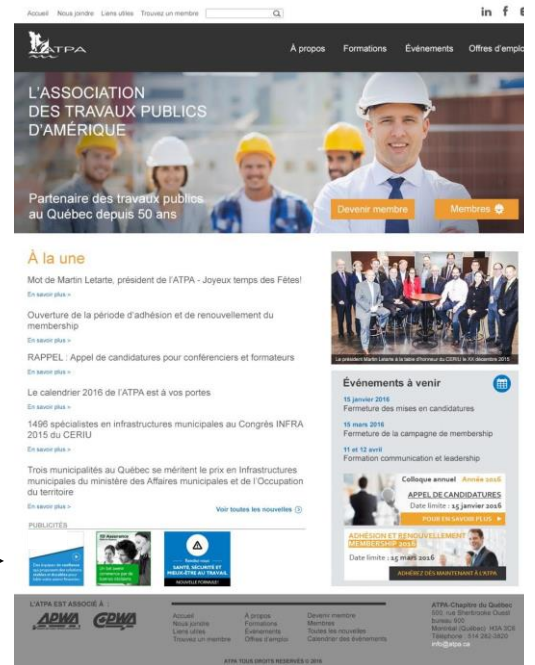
Accueil Nous joindre Liens utiles Trouvez un membre

ATPA

À propos Formations Événements Offres d'emplo

L'ASSOCIATION DES TRAVAUX PUBLICS D'AMÉRIQUE

Partenaire des travaux publics au Québec depuis 50 ans

Devenir membre

Membres

À la une

Mot de Martin Letarte, président de l'ATPA - Joyeux temps des Fêtes!

En savoir plus »

Ouverture de la période d'adhésion et de renouvellement du membership

En savoir plus »

RAPPEL : Appel de candidatures pour conférenciers et formateurs

En savoir plus »

Le calendrier 2016 de l'ATPA est à vos portes

En savoir plus »

1496 spécialistes en infrastructures municipales au Congrès INFRA 2015 du CERIU

En savoir plus »

Trois municipalités au Québec se méritent le prix en Infrastructures municipales du ministère des Affaires municipales et de l'Occupation du territoire

En savoir plus »

Voir toutes les nouvelles

PUBLICITÉS

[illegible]

SANTÉ, SÉCURITÉ ET MIEUX-ÊTRE AU TRAVAIL

NOUVELLE FORMULE!

Le président Martin Letarte à la table d'honneur du CERIU le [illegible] décembre 2015

Événements à venir

15 janvier 2016
Fermeture des mises en candidatures

15 mars 2016
Fermeture de la campagne de membership

11 et 12 avril
Formation communication et leadership

Colloque annuel Année 2016

APPEL DE CANDIDATURES

Date limite : 15 janvier 2016

POUR EN SAVOIR PLUS

ADHÉSION ET RENOUVELLEMENT MEMBERSHIP 2016

Date limite : 15 mars 2016

ADHÉREZ DÈS MAINTENANT À L'ATPA

L'ATPA EST ASSOCIÉ À :

APWA CPWA

Accueil
Nous joindre
Liens utiles
Trouvez un membre

À propos
Formations
Événements
Offres d'emploi

Devenir membre
Membres
Toutes les nouvelles
Calendrier des événements

ATPA-Chapitre du Québec
500, rue Sherbrooke Ouest
bureau 900
Montréal (Québec) H3A 3C6
Téléphone : 514 282-3620
info@atpa.ca

ATPA TOUS DROITS RÉSERVÉS © 2016